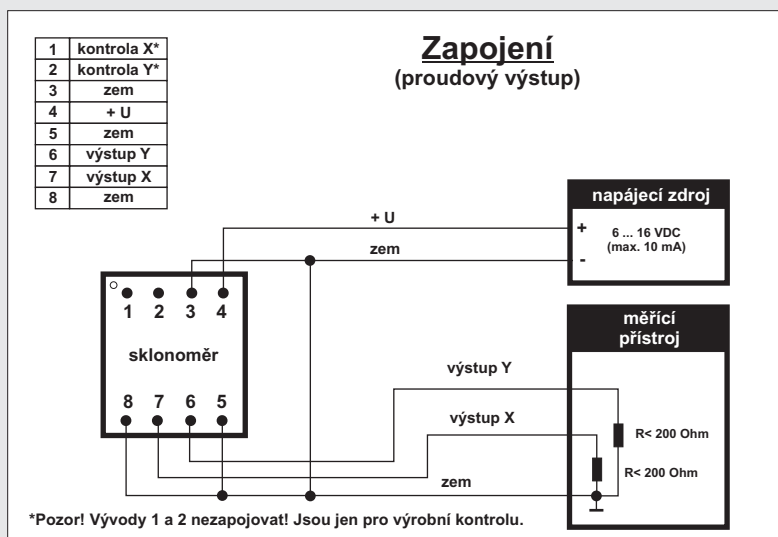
| 1 | kontrola X* |
|---|---|
| 2 | kontrola Y* |
| 3 | zem |
| 4 | + U |
| 5 | zem |
| 6 | výstup Y |
| 7 | výstup X |
| 8 | zem |

Zapojení
(proudový výstup)

napájecí zdroj

+ U

zem

+
6 ... 16 VDC
(max. 10 mA)
-

1 2 3 4

sklonoměr

8 7 6 5

měřící přístroj

výstup Y

výstup X

R< 200 Ohm

R< 200 Ohm

zem

*Pozor! Vývody 1 a 2 nezapojovat! Jsou jen pro výrobní kontrolu.